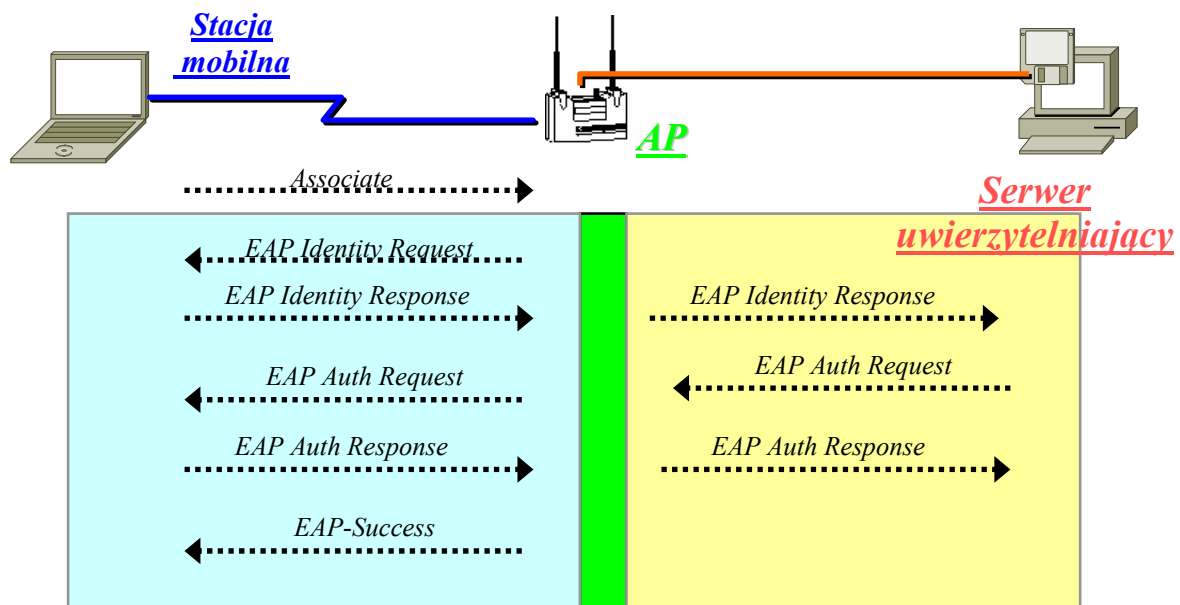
Stacja mobilna

AP

Serwer uwierzytelniający

Associate

EAP Identity Request

EAP Identity Response

EAP Identity Response

EAP Auth Request

EAP Auth Request

EAP Auth Response

EAP Auth Response

EAP-Success